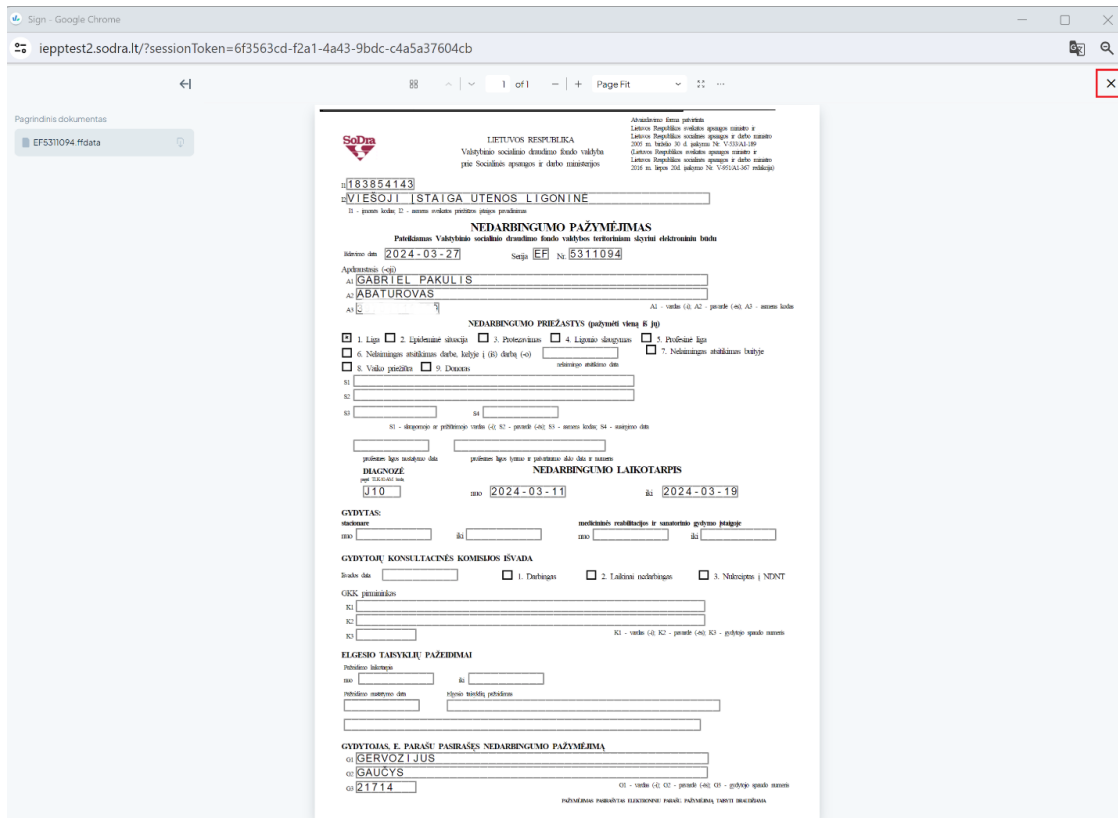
Sign - Google Chrome

iepptest2.sodra.lt/?sessionToken=6f3563cd-f2a1-4a43-9bdc-c4a5a37604cb

1 of 1 | + Page Fit

Pagrindinis dokumentas

EF5311094 ffdata

SoDra

LIETUVOS RESPUBLIKA
Valstybinio socialinio draudimo fondo valdyba
prie Socialinės apsaugos ir darbo ministerijos

Atnaujintos formos patvirtinta
Lietuvos Respublikos sveikatos apsaugos ministro ir
Lietuvos Respublikos socialinės apsaugos ir darbo ministro
2005 m. birželio 30 d. įsakymu Nr. V-533/A1-189
(Lietuvos Respublikos sveikatos apsaugos ministro ir
Lietuvos Respublikos socialinės apsaugos ir darbo ministro
2016 m. liepos 20d. įsakymo Nr. V-951/A1-367 redakcija)

I1 183854143
I2 VIEŠOJI ĮSTAIGA UTENOS LIGONINĖ
I1 - įmonės kodas; I2 - asmens sveikatos priežiūros įstaigos pavadinimas

NEDARBINGUMO PAŽYMĖJIMAS
Pateikiamas Valstybinio socialinio draudimo fondo valdybos teritoriniam skyriui elektroniniu būdu

Išdavimo data 2024-03-27 Serija EF Nr. 5311094

Apdraustasis (-oji)
A1 GABRIEL PAKULIS
A2 ABATUROVAS
A3 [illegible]
A1 - vardas (-ai); A2 - pavardė (-ės); A3 - asmens kodas

NEDARBINGUMO PRIEŽASTYS (pažymėti vieną iš jų)

1. Liga 2. Epideminė situacija 3. Protezavimas 4. Ligonio slaugymas 5. Profesinė liga
6. Nelaimingas atsitikimas darbe, kelyje į (iš) darbą (-o) nelaimingo atsitikimo data 7. Nelaimingas atsitikimas buityje
8. Vaiko priežiūra 9. Donoras

S1
S2
S3 S4
S1 - slaugomojo ar prižiūrimojo vardas (-ai); S2 - pavardė (-ės); S3 - asmens kodas; S4 - nuo gimimo data

profesinės ligos nustatymo data profesinės ligos tyrimo ir patvirtinimo akto data ir numeris

DIAGNOZĖ
pagal TLK-10-AM kodą
J10

NEDARBINGUMO LAIKOTARPIS
nuo 2024-03-11 iki 2024-03-19

GYDYTAS:
stacionare
nuo iki
medicininės reabilitacijos ir sanatorinio gydymo įstaigoje
nuo iki

GYDYTOJŲ KONSULTACINĖS KOMISIJOS IŠVADA
Išvados data 1. Darbingas 2. Laikinai nedarbingas 3. Nukreiptas į NDNT
GKK pirmininkas
K1
K2
K3
K1 - vardas (-ai); K2 - pavardė (-ės); K3 - gydytojo spaudo numeris

ELGESIO TAISYKLIŲ PAŽEIDIMAI
Pažeidimo laikotarpis
nuo iki
Pažeidimo nustatymo data Elgesio taisyklių pažeidimas

GYDYTOJAS, E. PARAŠU PASIRAŠĘS NEDARBINGUMO PAŽYMĖJIMĄ
G1 GERVOZIJUS
G2 GAUČYS
G3 21714
G1 - vardas (-ai); G2 - pavardė (-ės); G3 - gydytojo spaudo numeris

PAŽYMĖJIMAS PASIRAŠYTAS ELEKTRONINIU PARAŠU, PAŽYMĖJIMĄ TAIKYTI DRAUDIMUI